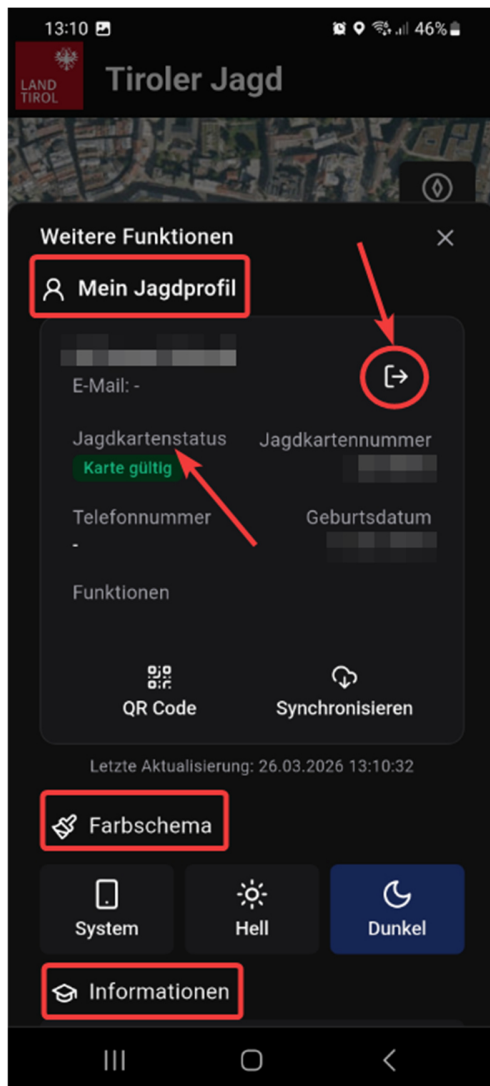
13:10 46%

LAND TIROL

Tiroler Jagd

Weitere Funktionen

Mein Jagdprofil

E-Mail: -

Jagdkartenstatus
Karte gültig

Jagdkartennummer

Telefonnummer
-

Geburtsdatum

Funktionen

QR Code

Synchronisieren

Letzte Aktualisierung: 26.03.2026 13:10:32

Farbschema

System

Hell

Dunkel

Informationen